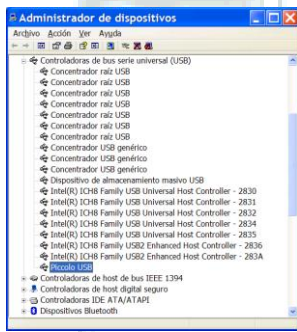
Administrador de dispositivos

Archivo Acción Ver Ayuda

Controladoras de bus serie universal (USB)
Concentrador raíz USB
Concentrador raíz USB
Concentrador raíz USB
Concentrador raíz USB
Concentrador raíz USB
Concentrador raíz USB
Concentrador raíz USB
Concentrador USB genérico
Concentrador USB genérico
Concentrador USB genérico
Dispositivo de almacenamiento masivo USB
Intel(R) ICH8 Family USB Universal Host Controller - 2830
Intel(R) ICH8 Family USB Universal Host Controller - 2831
Intel(R) ICH8 Family USB Universal Host Controller - 2832
Intel(R) ICH8 Family USB Universal Host Controller - 2834
Intel(R) ICH8 Family USB Universal Host Controller - 2835
Intel(R) ICH8 Family USB2 Enhanced Host Controller - 2836
Intel(R) ICH8 Family USB2 Enhanced Host Controller - 283A
Accolo USB
Controladoras de host de bus IEEE 1394
Controladoras de host digital seguro
Controladoras IDE ATA/ATAPI
Dispositivos Bluetooth